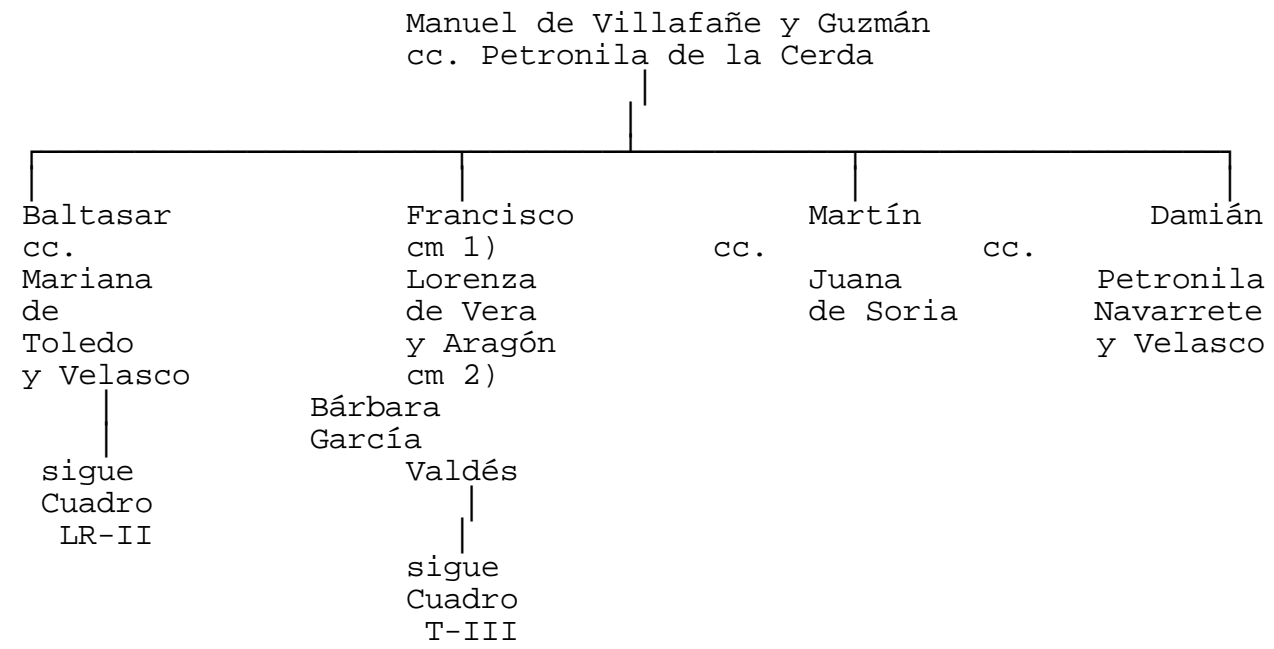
Manuel de Villafañe y Guzmán
cc. Petronila de la Cerda

Baltasar
cc.
Mariana
de
Toledo
y Velasco

sigue
Cuadro
LR-II

Francisco
cm 1)
Lorenza
de Vera
y Aragón
cm 2)
Bárbara
García
Valdés

sigue
Cuadro
T-III

Martín
cc.
Juana
de Soria

Damián
cc.
Petronila
Navarrete
y Velasco